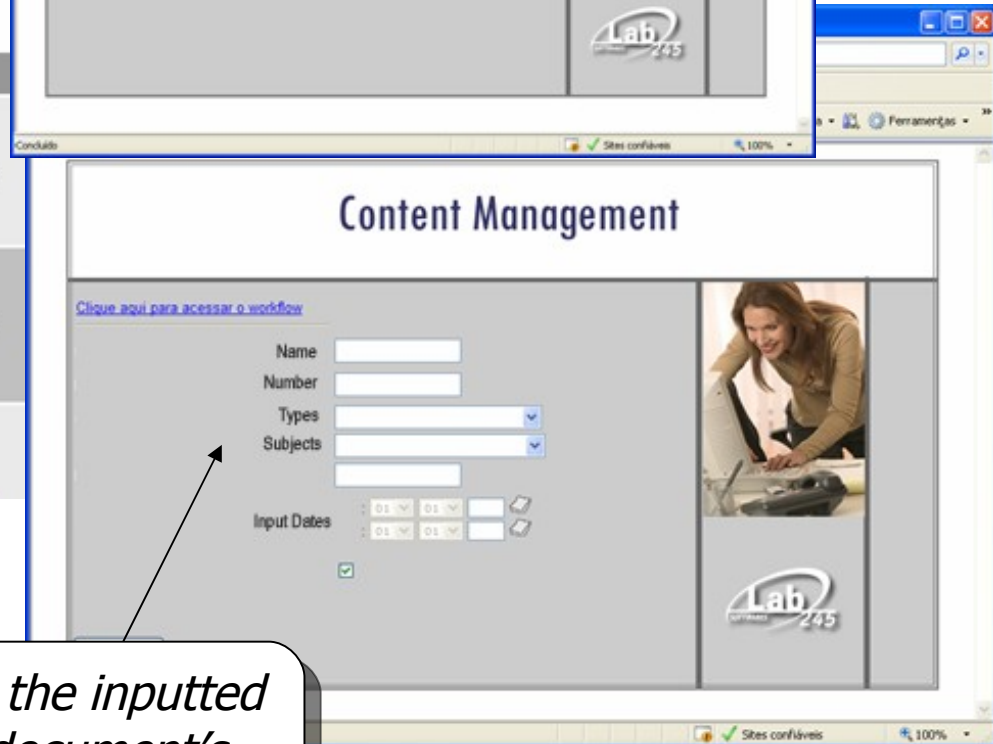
Lab 245

Ferramentas

Concluído

Sites confiáveis

100%

Content Management

Clique aqui para acessar o workflow

Name

Number

Types

Subjects

Input Dates

01 01

01 01

Lab 245

the inputted document's

Sites confiáveis

100%